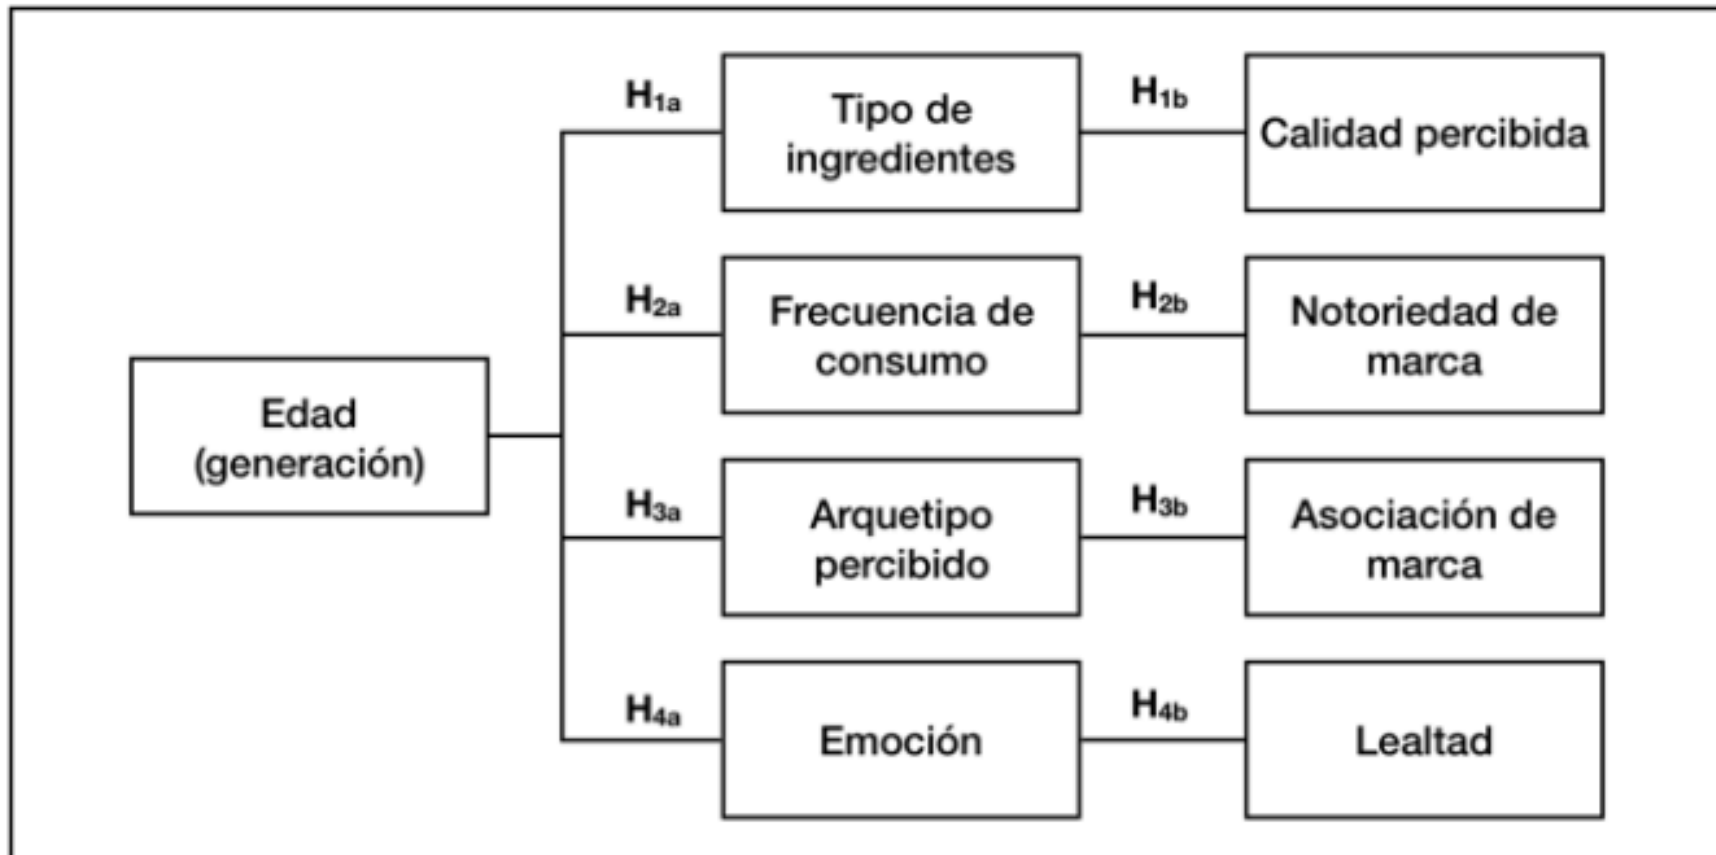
Edad (generación)

$H_{1a}$

Tipo de ingredientes

$H_{1b}$

Calidad percibida

$H_{2a}$

Frecuencia de consumo

$H_{2b}$

Notoriedad de marca

$H_{3a}$

Arquetipo percibido

$H_{3b}$

Asociación de marca

$H_{4a}$

Emoción

$H_{4b}$

Lealtad